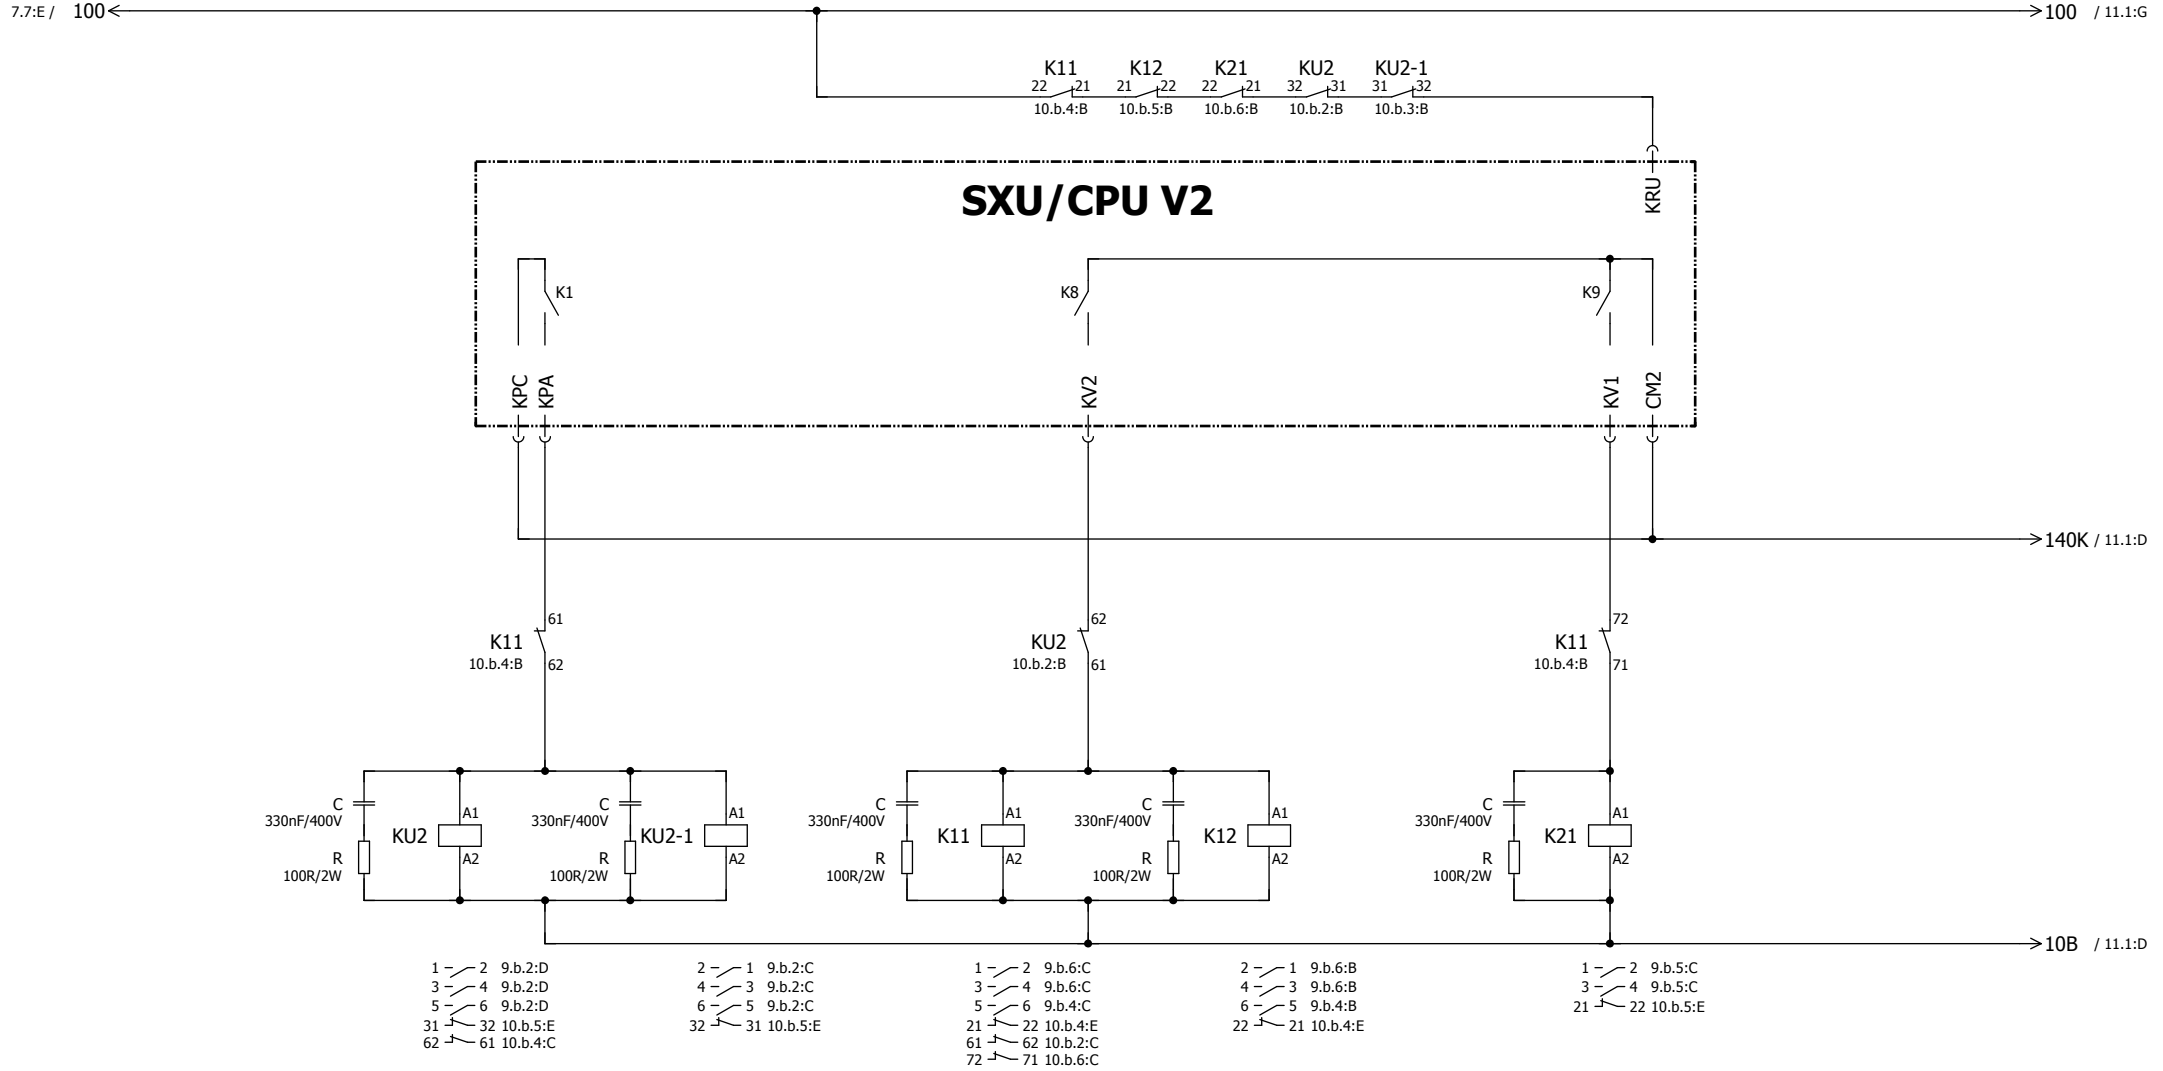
7.7:E / 100

100 / 11.1:G

K11 22 21 10.b.4:B
K12 21 22 10.b.5:B
K21 22 21 10.b.6:B
KU2 32 31 10.b.2:B
KU2-1 31 32 10.b.3:B

SXU/CPU V2

KRU

K1

K8

K9

KPC KPA

KV2

KV1 CM2

140K / 11.1:D

61
K11
10.b.4:B
62

62
KU2
10.b.2:B
61

72
K11
10.b.4:B
71

C
330nF/400V
R
100R/2W
KU2
A1
A2

C
330nF/400V
R
100R/2W
KU2-1
A1
A2

C
330nF/400V
R
100R/2W
K11
A1
A2

C
330nF/400V
R
100R/2W
K12
A1
A2

C
330nF/400V
R
100R/2W
K21
A1
A2

10B / 11.1:D

1 2 9.b.2:D
3 4 9.b.2:D
5 6 9.b.2:D
31 32 10.b.5:E
62 61 10.b.4:C

2 1 9.b.2:C
4 3 9.b.2:C
6 5 9.b.2:C
32 31 10.b.5:E

1 2 9.b.6:C
3 4 9.b.6:C
5 6 9.b.4:C
21 22 10.b.4:E
61 62 10.b.2:C
72 71 10.b.6:C

2 1 9.b.6:B
4 3 9.b.6:B
6 5 9.b.4:B
22 21 10.b.4:E

1 2 9.b.5:C
3 4 9.b.5:C
21 22 10.b.5:E